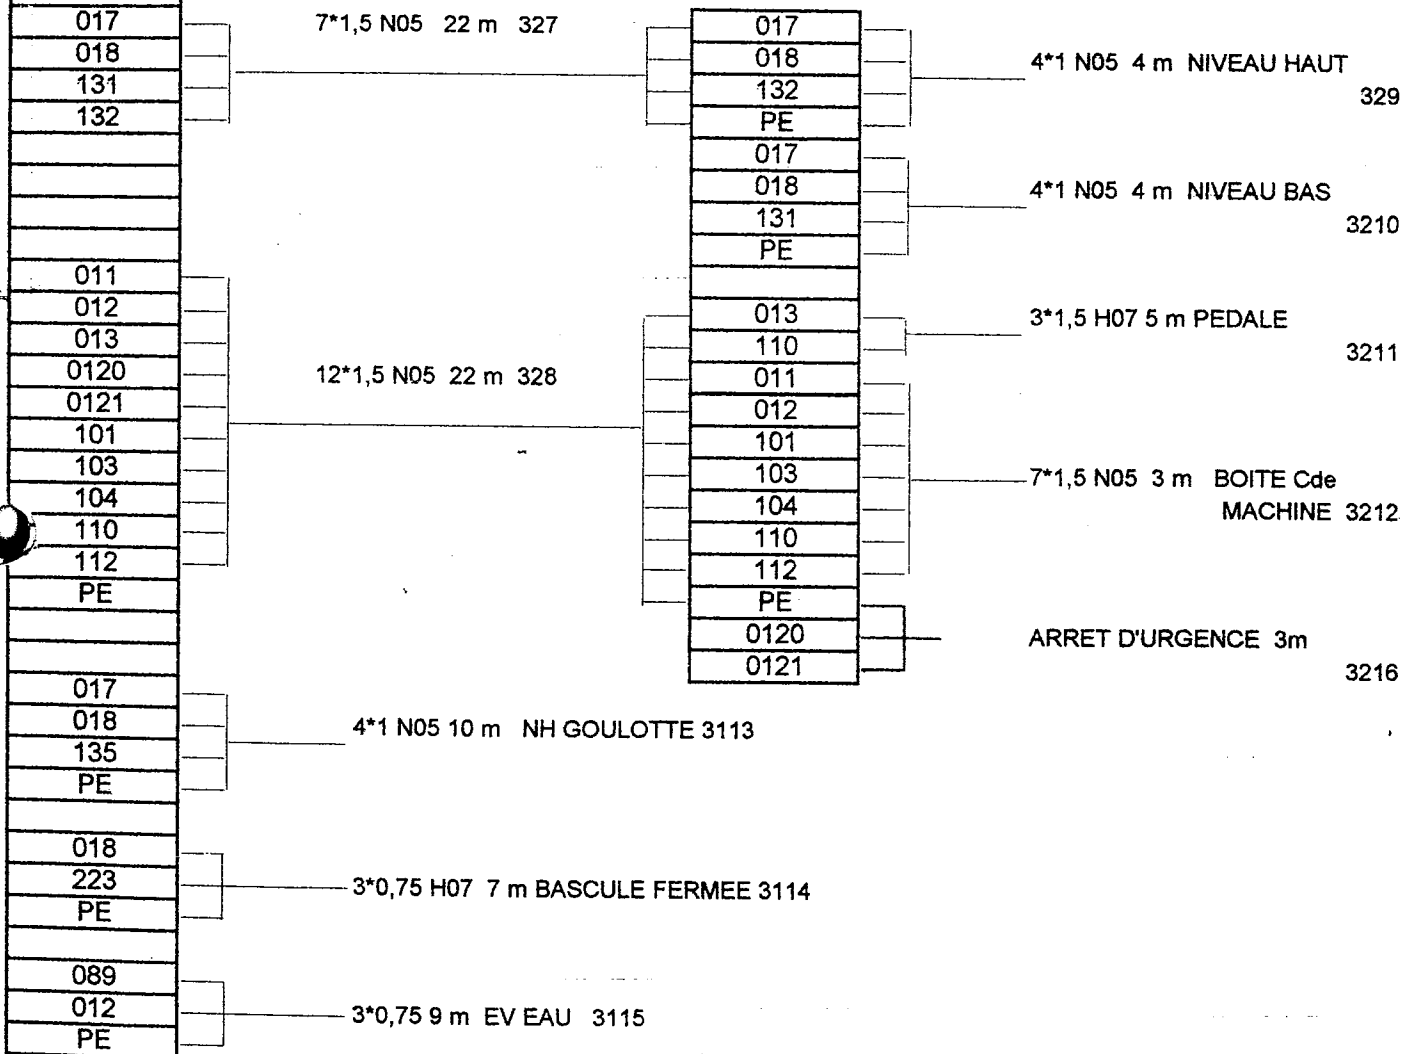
017
018
131
132

011
012
013
0120
0121
101
103
104
110
112
PE

017
018
135
PE

018
223
PE

089
012
PE

7*1,5 N05 22 m 327

12*1,5 N05 22 m 328

4*1 N05 10 m NH GOULOTTE 3113

3*0,75 H07 7 m BASCULE FERMEE 3114

3*0,75 9 m EV EAU 3115

017
018
132
PE
017
018
131
PE

013
110
011
012
101
103
104
110
112
PE
0120
0121

4*1 N05 4 m NIVEAU HAUT
329

4*1 N05 4 m NIVEAU BAS
3210

3*1,5 H07 5 m PEDALE
3211

7*1,5 N05 3 m BOITE Cde MACHINE 3212

ARRET D'URGENCE 3m
3216